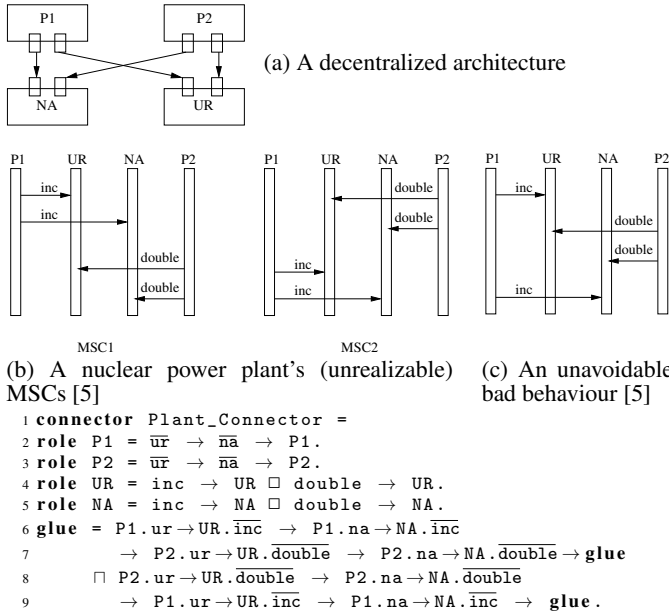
P1

P2

NA

UR

(a) A decentralized architecture

| P1 | UR | NA | P2 |
|---|---|---|---|

inc

inc

double

double

MSC1

P1 UR NA P2

double

double

inc

inc

MSC2

P1 UR NA P2

inc

double

double

inc

(b) A nuclear power plant's (unrealizable) MSCs [5]

(c) An unavoidable bad behaviour [5]

1 **connector** Plant_Connector =
2 **role** P1 = $\overline{ur} \rightarrow \overline{na} \rightarrow$ P1.
3 **role** P2 = $\overline{ur} \rightarrow \overline{na} \rightarrow$ P2.
4 **role** UR = inc $\rightarrow$ UR $\Box$ double $\rightarrow$ UR.
5 **role** NA = inc $\rightarrow$ NA $\Box$ double $\rightarrow$ NA.
6 **glue** = P1.ur $\rightarrow$ UR.$\overline{inc}$ $\rightarrow$ P1.na $\rightarrow$ NA.$\overline{inc}$
7 $\rightarrow$ P2.ur $\rightarrow$ UR.$\overline{double}$ $\rightarrow$ P2.na $\rightarrow$ NA.$\overline{double}$ $\rightarrow$ **glue**
8 $\sqcap$ P2.ur $\rightarrow$ UR.$\overline{double}$ $\rightarrow$ P2.na $\rightarrow$ NA.$\overline{double}$
9 $\rightarrow$ P1.ur $\rightarrow$ UR.$\overline{inc}$ $\rightarrow$ P1.na $\rightarrow$ NA.$\overline{inc}$ $\rightarrow$ **glue**.